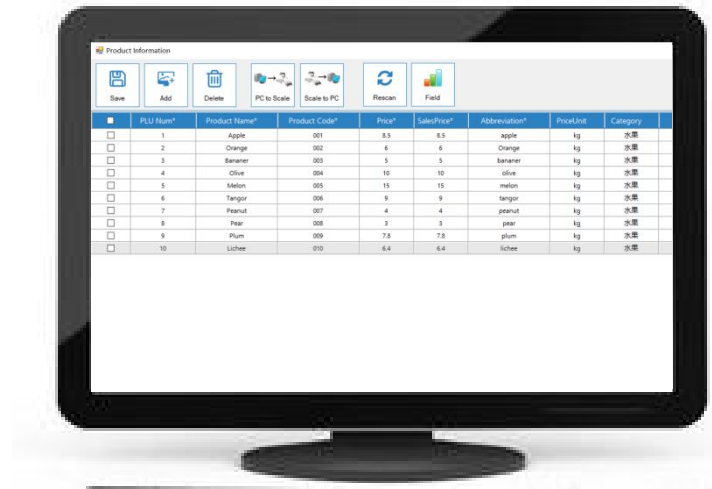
Product Information

Save
Add
Delete
PC to Scale
Scale to PC
Rescan
Field

| ☐ | PLU Num* | Product Name* | Product Code* | Price* | SalesPrice* | Abbreviation* | PriceUnit | Category |
|---|---|---|---|---|---|---|---|---|
| ☐ | 1 | Apple | 001 | 8.5 | 8.5 | apple | kg | 水果 |
| ☐ | 2 | Orange | 002 | 6 | 6 | Orange | kg | 水果 |
| ☐ | 3 | Bananer | 003 | 5 | 5 | bananer | kg | 水果 |
| ☐ | 4 | Olive | 004 | 10 | 10 | olive | kg | 水果 |
| ☐ | 5 | Melon | 005 | 15 | 15 | melon | kg | 水果 |
| ☐ | 6 | Tangor | 006 | 9 | 9 | tangor | kg | 水果 |
| ☐ | 7 | Peanut | 007 | 4 | 4 | peanut | kg | 水果 |
| ☐ | 8 | Pear | 008 | 3 | 3 | pear | kg | 水果 |
| ☐ | 9 | Plum | 009 | 7.5 | 7.5 | plum | kg | 水果 |
| ☐ | 10 | Lichee | 010 | 6.4 | 6.4 | lichee | kg | 水果 |